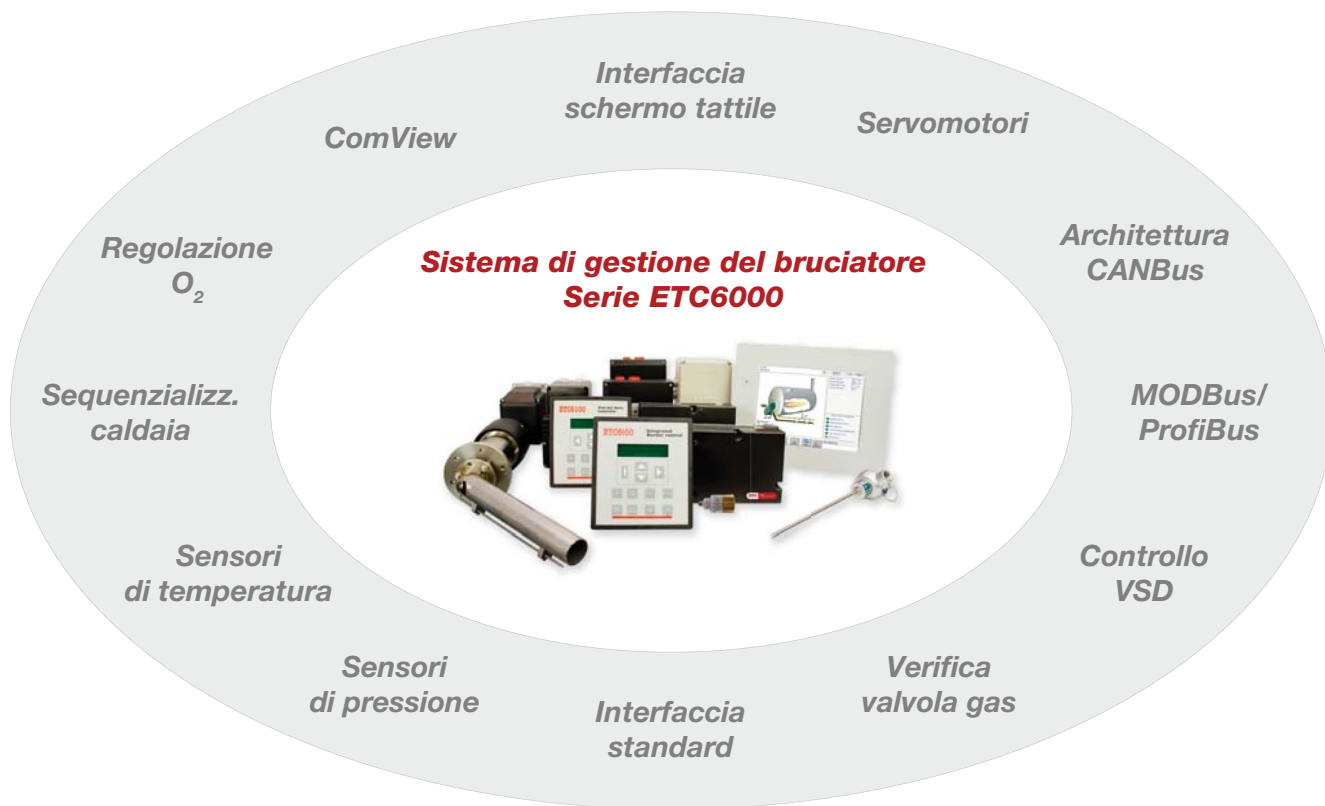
Interfaccia schermo tattile

Servomotori

ComView

Architettura CANBus

Regolazione $O_2$

Sistema di gestione del bruciatore
Serie ETC6000

MODBus/ ProfiBus

Sequenzializz. caldaia

ETC6000

Sensori di temperatura

Controllo VSD

Sensori di pressione

Verifica valvola gas

Interfaccia standard